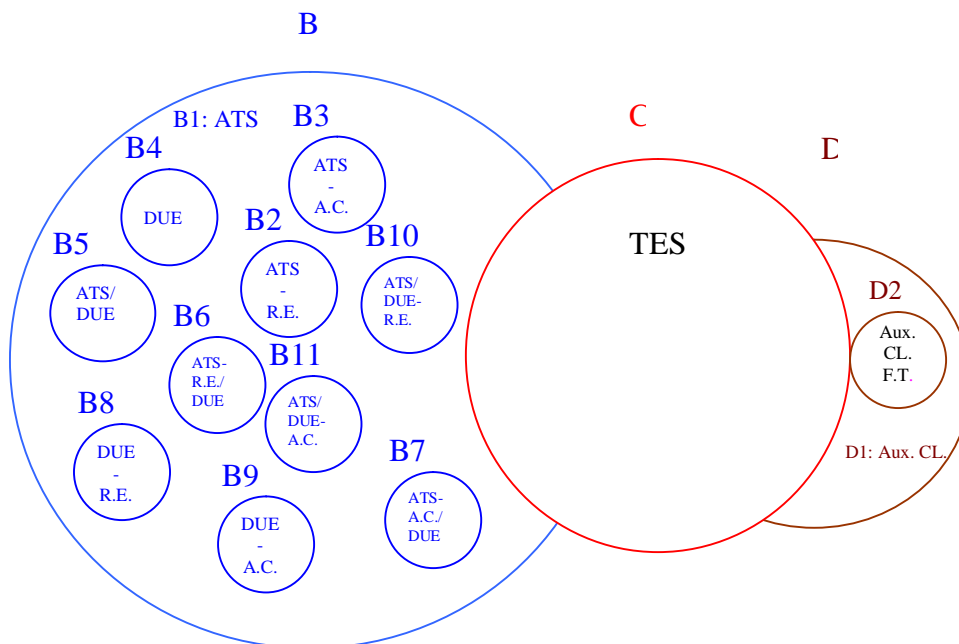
B

B1: ATS

B3
ATS
-
A.C.

B4
DUE

B2
ATS
-
R.E.

B10
ATS/
DUE-
R.E.

B5
ATS/
DUE

B6
ATS-
R.E./
DUE

B11
ATS/
DUE-
A.C.

B8
DUE
-
R.E.

B9
DUE
-
A.C.

B7
ATS-
A.C./
DUE

C
TES

D

D2
Aux.
CL.
F.T.

D1: Aux. CL.